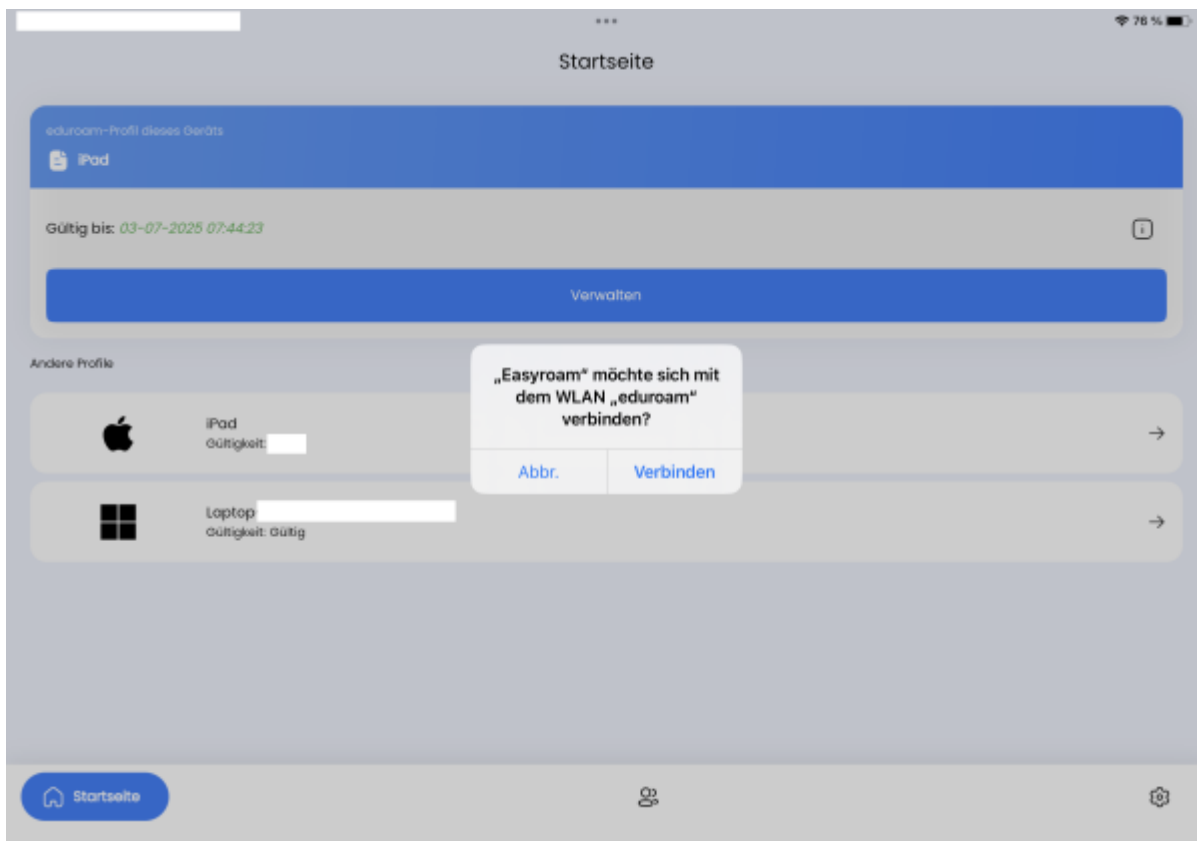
76 %

Startseite

eduroam-Profil dieses Geräts

iPad

Gültig bis: 03-07-2025 07:44:23

Verwalten

Andere Profile

iPad
Gültigkeit:

Laptop
Gültigkeit: Gültig

„Easyroam“ möchte sich mit dem WLAN „eduroam“ verbinden?

Abbr.

Verbinden

Startseite